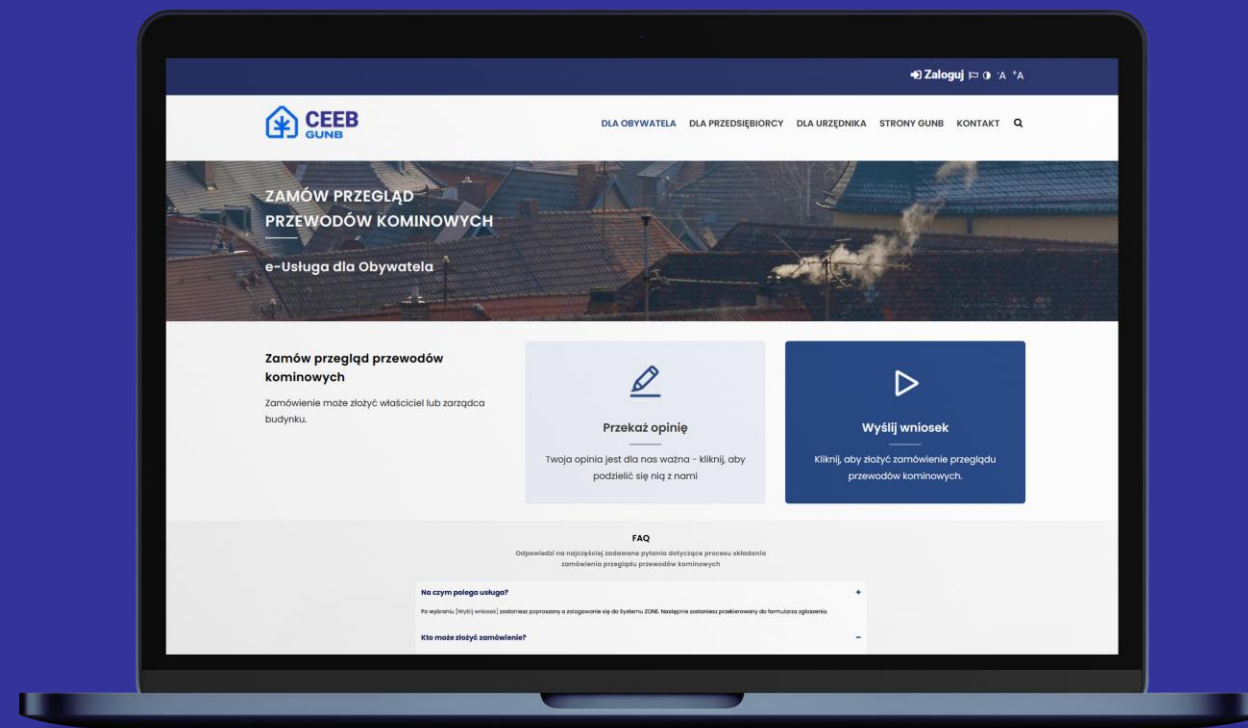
Zaloguj -A +A

CEEB GUNB

DLA OBYWATELA DLA PRZEDSIĘBIORCY DLA URZĘDNIKA STRONY GUNB KONTAKT

ZAMÓW PRZEGLĄD PRZEWODÓW KOMINOWYCH

e-Usługa dla Obywatela

Zamów przegląd przewodów kominowych

Zamówienie może złożyć właściciel lub zarządca budynku.

Przekaż opinię

Twoja opinia jest dla nas ważna - kliknij, aby podzielić się nią z nami

Wyślij wniosek

Kliknij, aby złożyć zamówienie przeglądu przewodów kominowych.

FAQ

Odpowiedzi na najczęściej zadawane pytania dotyczące procesu składania zamówienia przeglądu przewodów kominowych

Na czym polega usługa?

Po wybraniu [Wyślij wniosek] zostaniesz poproszony o zalogowanie się do Systemu ZONE. Następnie zostaniesz przekierowany do formularza zgłoszenia.

Kto może złożyć zamówienie?